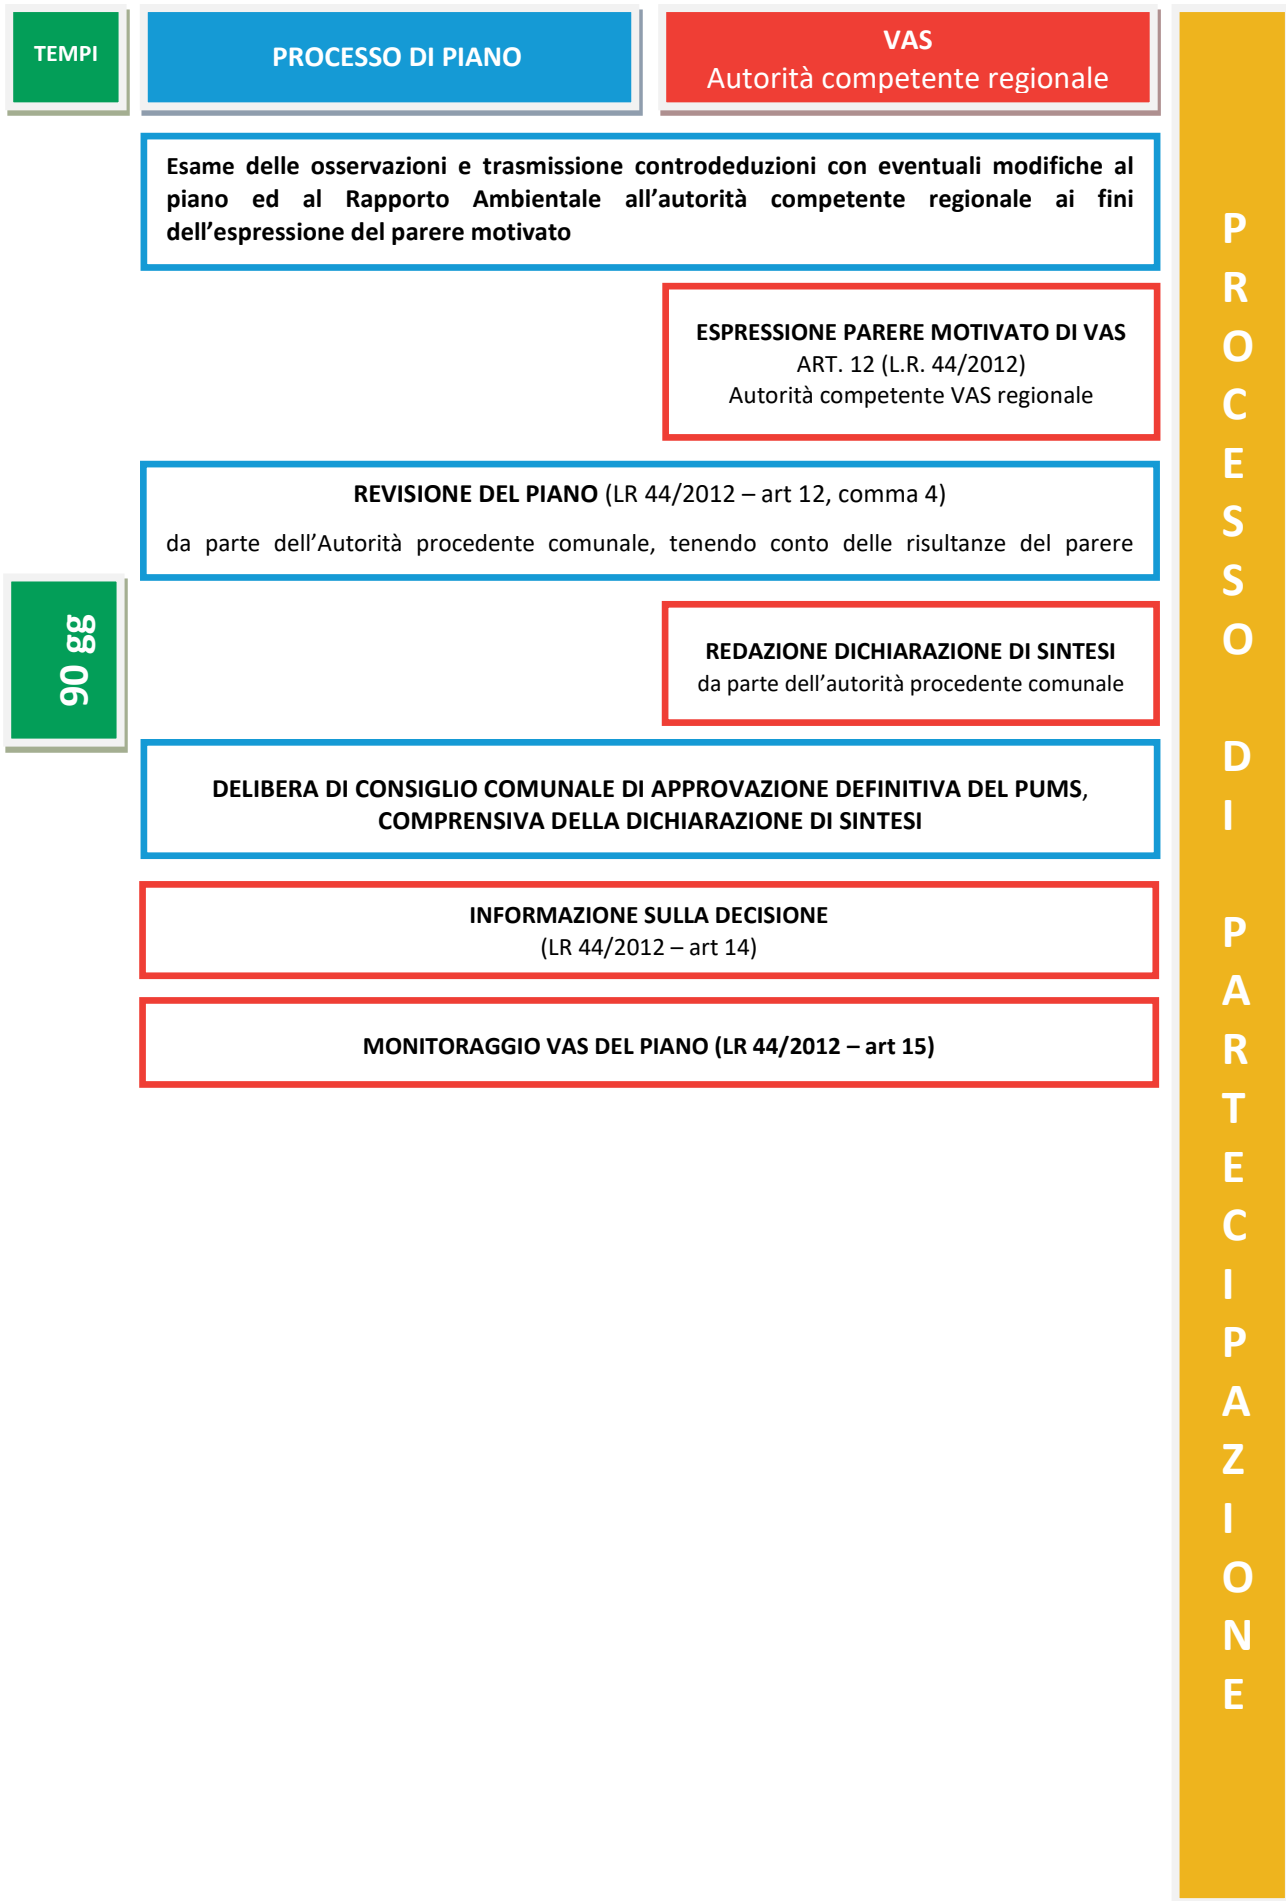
TEMPI

PROCESSO DI PIANO

VAS
Autorità competente regionale

Esame delle osservazioni e trasmissione controdeduzioni con eventuali modifiche al piano ed al Rapporto Ambientale all'autorità competente regionale ai fini dell'espressione del parere motivato

ESPRESSIONE PARERE MOTIVATO DI VAS
ART. 12 (L.R. 44/2012)
Autorità competente VAS regionale

REVISIONE DEL PIANO (LR 44/2012 – art 12, comma 4)

da parte dell'Autorità procedente comunale, tenendo conto delle risultanze del parere

90 gg

REDAZIONE DICHIARAZIONE DI SINTESI
da parte dell'autorità procedente comunale

DELIBERA DI CONSIGLIO COMUNALE DI APPROVAZIONE DEFINITIVA DEL PUMS, COMPRENSIVA DELLA DICHIARAZIONE DI SINTESI

INFORMAZIONE SULLA DECISIONE
(LR 44/2012 – art 14)

MONITORAGGIO VAS DEL PIANO (LR 44/2012 – art 15)

PROCESSO DI PARTECIPAZIONE